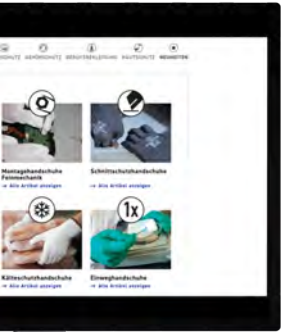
SCHUTZ GEHÖRSCHUTZ BERUFSBEKLEIDUNG HAUTSCHUTZ NEUHEITEN

Montagehandschuhe Feinmechanik
→ Alle Artikel anzeigen

Schnittschutzhandschuhe
→ Alle Artikel anzeigen

1x

Kälteschutzhandschuhe
→ Alle Artikel anzeigen

Einweghandschuhe
→ Alle Artikel anzeigen